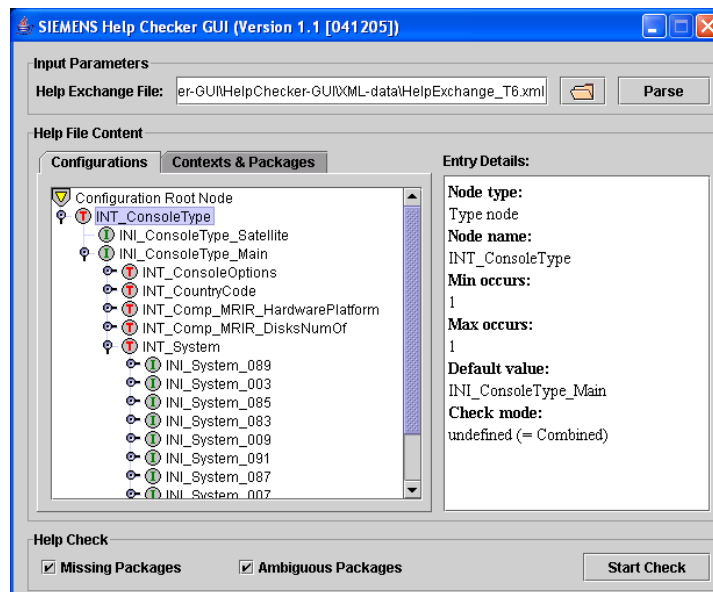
SIEMENS Help Checker GUI (Version 1.1 [041205])

Input Parameters
Help Exchange File: er-GUI\HelpChecker-GUI\XML-data\HelpExchange_T6.xml Parse

Help File Content
Configurations Contexts & Packages

Configuration Root Node
T INT_ConsoleType
I INI_ConsoleType_Satellite
I INI_ConsoleType_Main
T INT_ConsoleOptions
T INT_CountryCode
T INT_Comp_MRIR_HardwarePlatform
T INT_Comp_MRIR_DisksNumOf
T INT_System
I INI_System_089
I INI_System_003
I INI_System_085
I INI_System_083
I INI_System_009
I INI_System_091
I INI_System_087
I INI_System_007

Entry Details:
Node type:
Type node
Node name:
INT_ConsoleType
Min occurs:
1
Max occurs:
1
Default value:
INI_ConsoleType_Main
Check mode:
undefined (= Combined)

Help Check
Missing Packages Ambiguous Packages Start Check